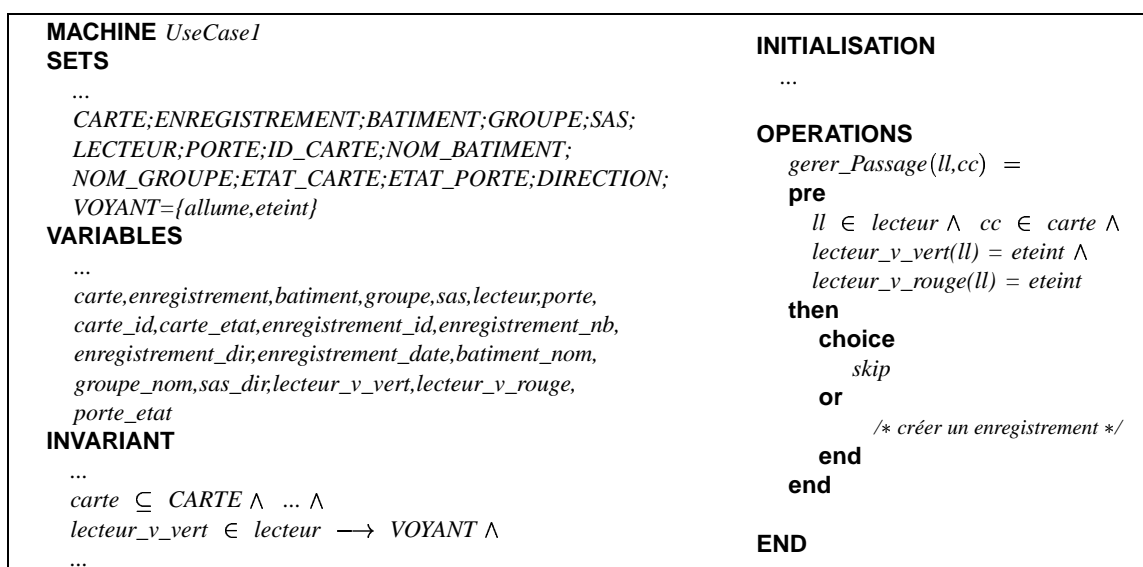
**MACHINE** *UseCase1*
**SETS**
...
CARTE;ENREGISTREMENT;BATIMENT;GROUPE;SAS;
LECTEUR;PORTE;ID_CARTE;NOM_BATIMENT;
NOM_GROUPE;ETAT_CARTE;ETAT_PORTE;DIRECTION;
VOYANT={allume,eteint}
**VARIABLES**
...
carte,enregistrement,batiment,groupe,sas,lecteur,porte,
carte_id,carte_etat,enregistrement_id,enregistrement_nb,
enregistrement_dir,enregistrement_date,batiment_nom,
groupe_nom,sas_dir,lecteur_v_vert,lecteur_v_rouge,
porte_etat
**INVARIANT**
...
$carte \subseteq CARTE \wedge ... \wedge$
$lecteur\_v\_vert \in lecteur \longrightarrow VOYANT \wedge$
...

**INITIALISATION**
...

**OPERATIONS**
$gerer\_Passage(ll,cc) =$
**pre**
$ll \in lecteur \wedge cc \in carte \wedge$
$lecteur\_v\_vert(ll) = eteint \wedge$
$lecteur\_v\_rouge(ll) = eteint$
**then**
**choice**
skip
**or**
/∗ créer un enregistrement ∗/
**end**
**end**

**END**